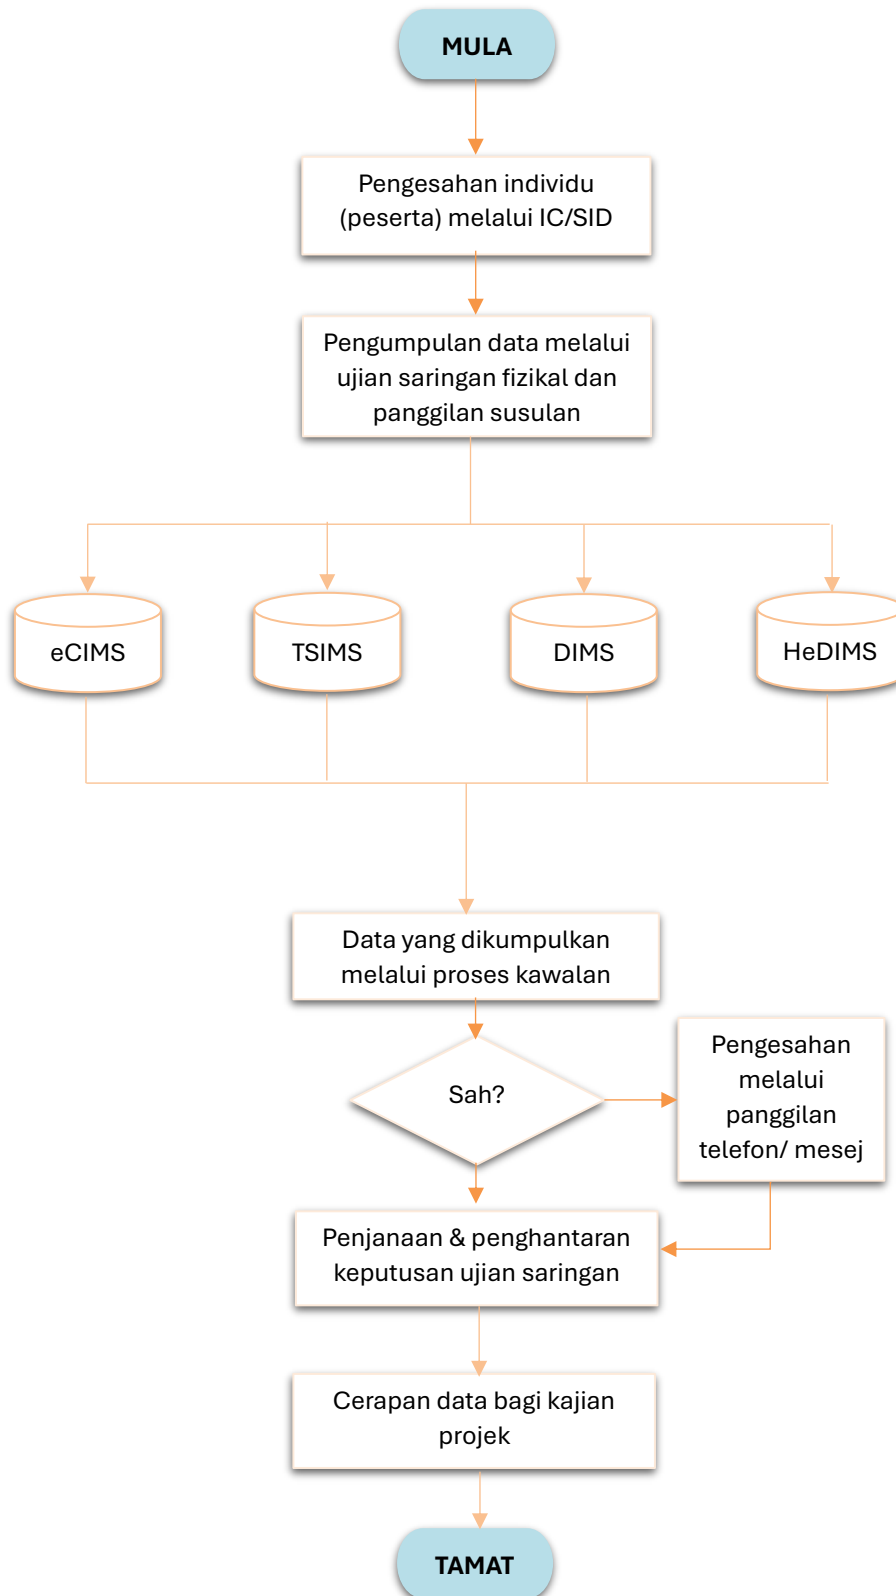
MULA

Pengesahan individu (peserta) melalui IC/SID

Pengumpulan data melalui ujian saringan fizikal dan panggilan susulan

eCIMS

TSIMS

DIMS

HeDIMS

Data yang dikumpulkan melalui proses kawalan

Sah?

Pengesahan melalui panggilan telefon/ mesej

Penjanaan & penghantaran keputusan ujian saringan

Cerapan data bagi kajian projek

TAMAT